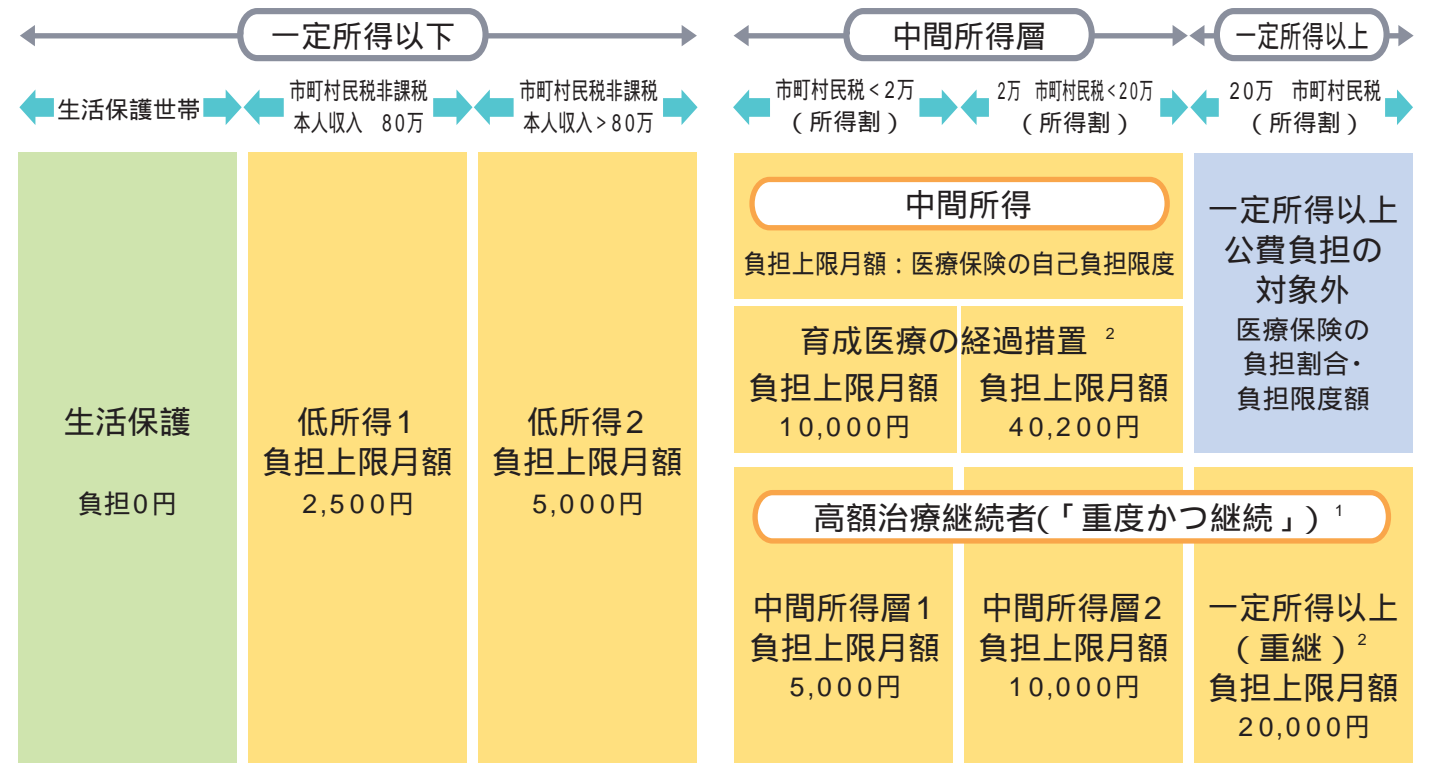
一定所得以下

中間所得層

一定所得以上

生活保護世帯

市町村民税非課税 本人収入 80万

市町村民税非課税 本人収入＞80万

市町村民税＜2万 （所得割）

2万 市町村民税＜20万 （所得割）

20万 市町村民税 （所得割）

生活保護

負担0円

低所得1 負担上限月額 2,500円

低所得2 負担上限月額 5,000円

中間所得

負担上限月額：医療保険の自己負担限度

育成医療の経過措置 $^2$

負担上限月額 10,000円

負担上限月額 40,200円

一定所得以上 公費負担の 対象外

医療保険の 負担割合・ 負担限度額

高額治療継続者(「重度かつ継続」) $^1$

中間所得層1 負担上限月額 5,000円

中間所得層2 負担上限月額 10,000円

一定所得以上 （重継）$^2$ 負担上限月額 20,000円